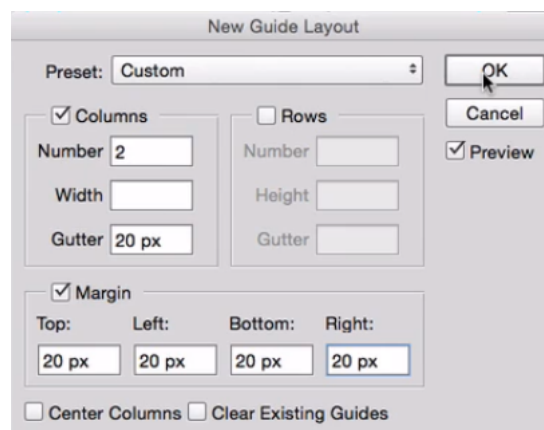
New Guide Layout

Preset: Custom

OK

Cancel

☑ Preview

☑ Columns

Number 2

Width

Gutter 20 px

☐ Rows

Number

Height

Gutter

☑ Margin

Top: Left: Bottom: Right:

20 px 20 px 20 px 20 px

☐ Center Columns ☐ Clear Existing Guides